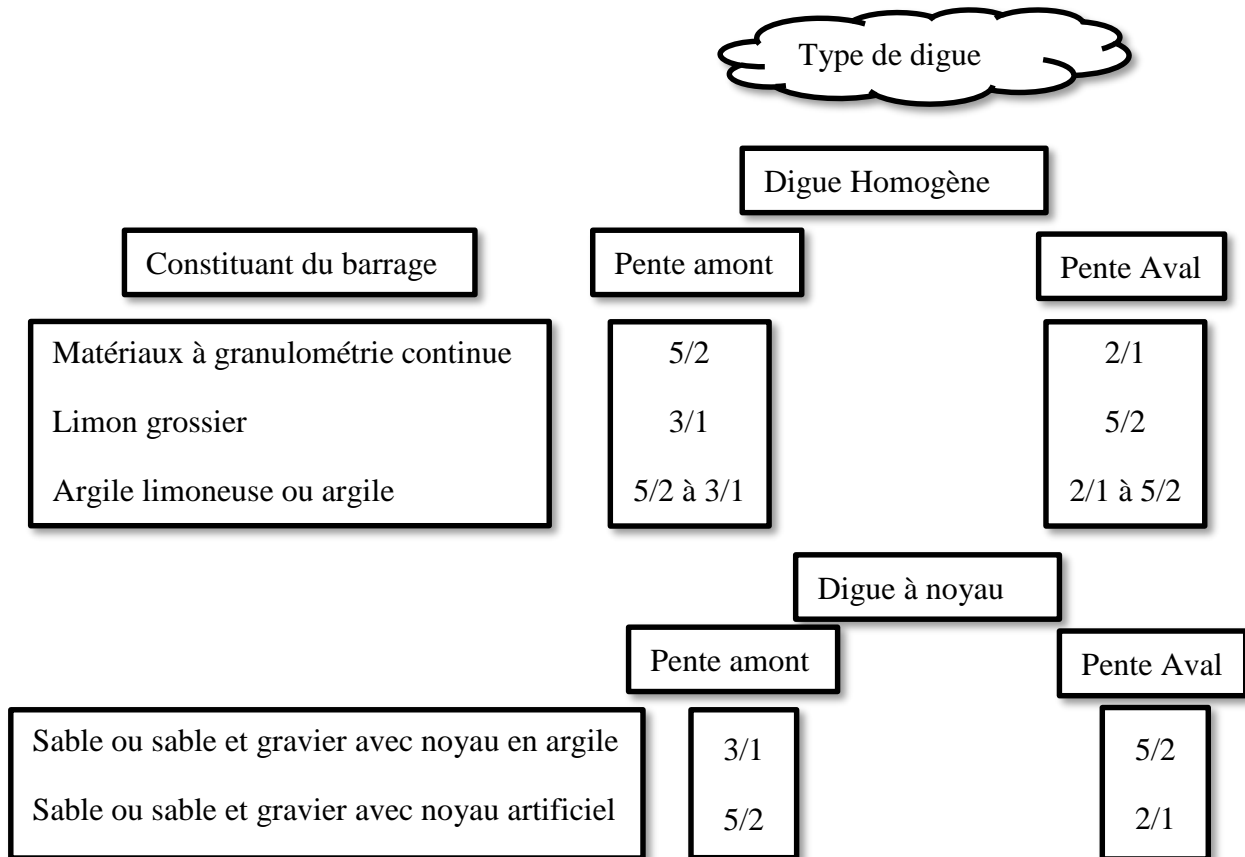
Type de digue

Digue Homogène

Constituant du barrage

Pente amont

Pente Aval

Matériaux à granulométrie continue

Limon grossier

Argile limoneuse ou argile

5/2

3/1

5/2 à 3/1

2/1

5/2

2/1 à 5/2

Digue à noyau

Pente amont

Pente Aval

Sable ou sable et gravier avec noyau en argile

Sable ou sable et gravier avec noyau artificiel

3/1

5/2

5/2

2/1